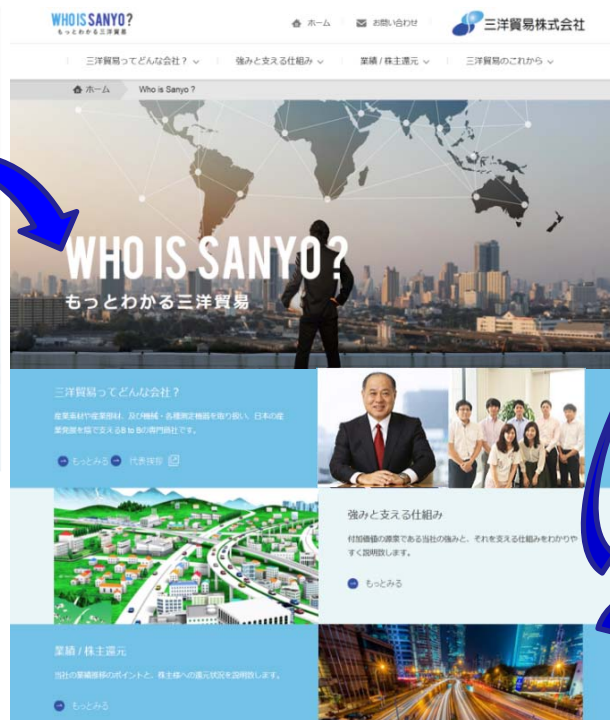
WHO IS SANYO?
もっとわかる三洋貿易

ホーム　お問い合わせ　三洋貿易株式会社

三洋貿易ってどんな会社？　強みと支える仕組み　業績 / 株主還元　三洋貿易のこれから

ホーム　Who is Sanyo ?

WHO IS SANYO ?
もっとわかる三洋貿易

三洋貿易ってどんな会社？
産業素材や産業資材、及び機械・各種測定機器を取り扱い、日本の産業発展を陰で支えるB to Bの専門商社です。

もっとみる　代表挨拶

強みと支える仕組み
付加価値の創業である当社の強みと、それを支える仕組みをわかりやすく説明致します。

もっとみる

業績 / 株主還元
当社の業績推移のポイントと、株主様への還元状況を説明致します。

もっとみる